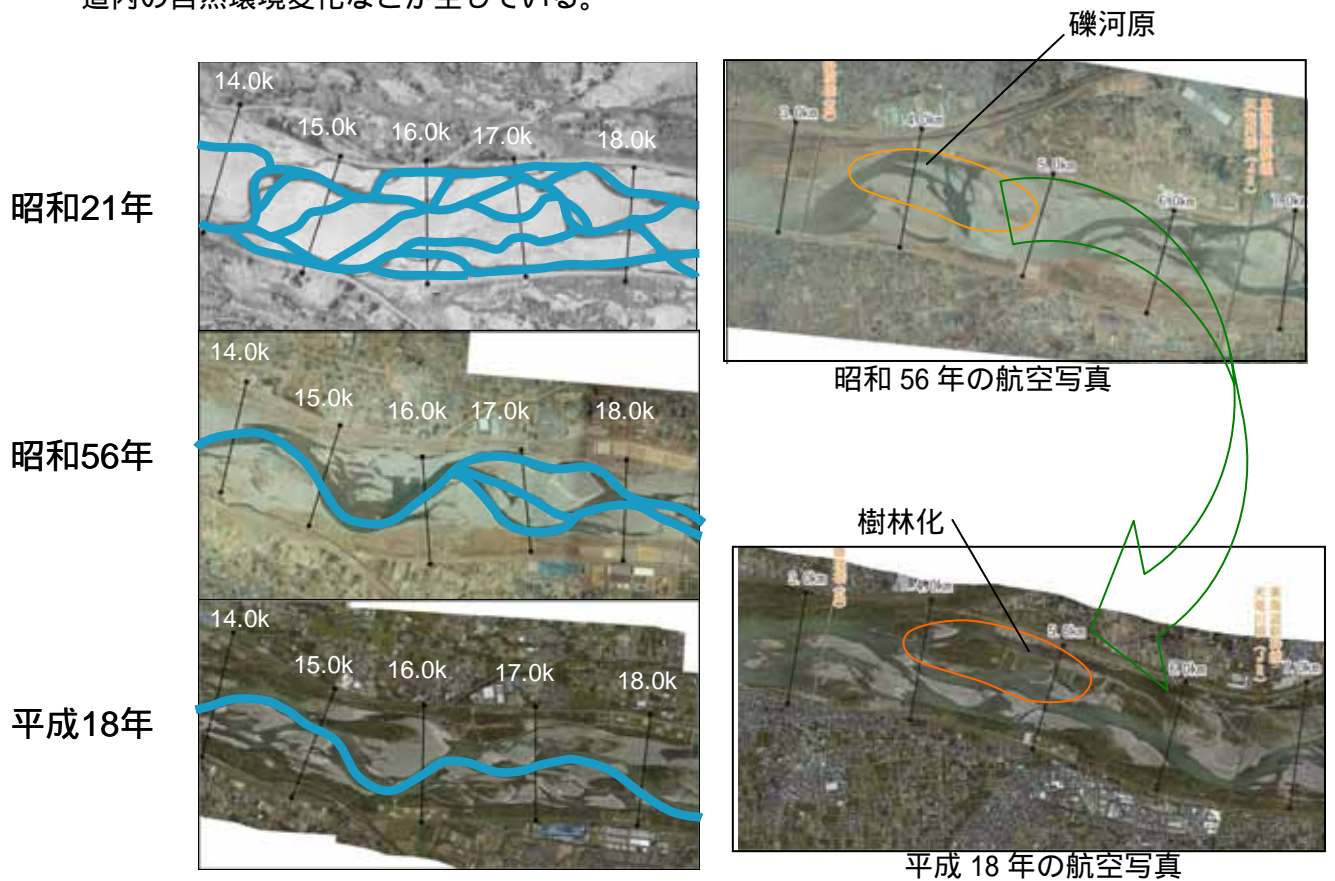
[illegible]内の自然環境変化などが生じている。

昭和21年

14.0k
15.0k
16.0k
17.0k
18.0k

昭和56年

14.0k
15.0k
16.0k
17.0k
18.0k

平成18年

14.0k
15.0k
16.0k
17.0k
18.0k

礫河原

昭和 56 年の航空写真

樹林化

平成 18 年の航空写真